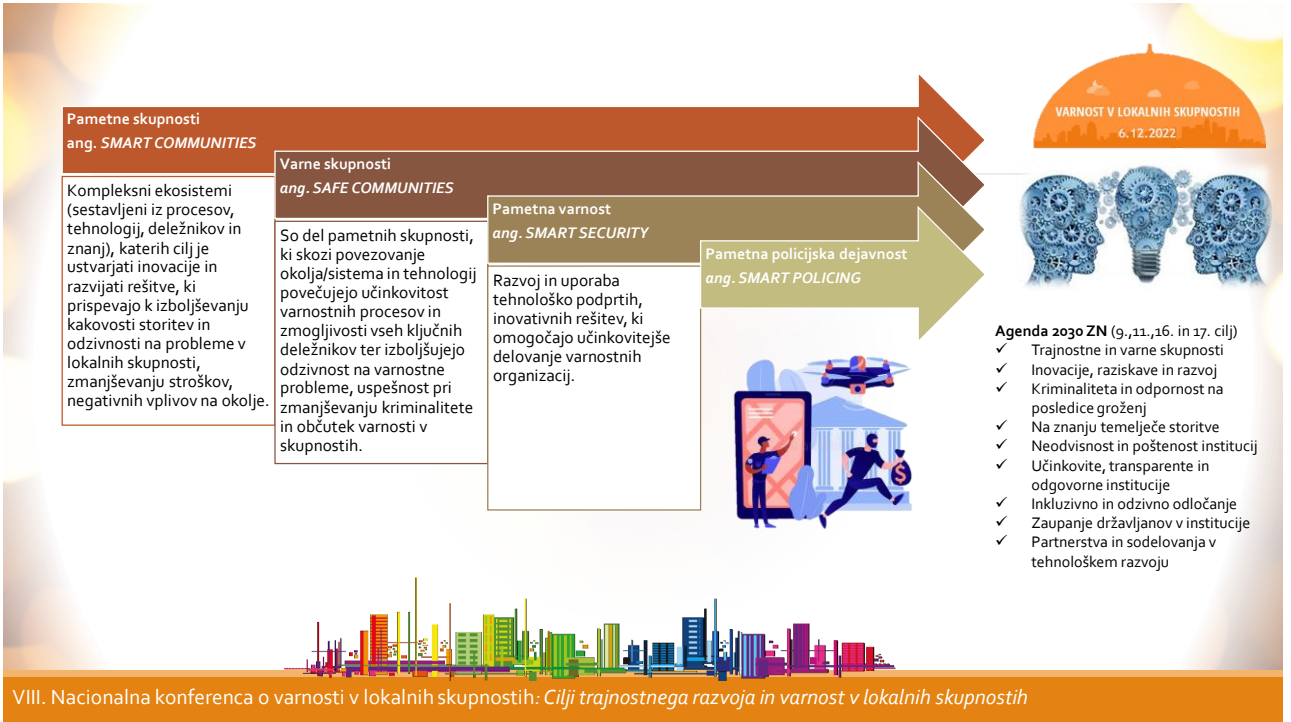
Pametne skupnosti
ang. *SMART COMMUNITIES*

Kompleksni ekosistemi (sestavljeni iz procesov, tehnologij, deležnikov in znanj), katerih cilj je ustvarjati inovacije in razvijati rešitve, ki prispevajo k izboljševanju kakovosti storitev in odzivnosti na probleme v lokalnih skupnosti, zmanjševanju stroškov, negativnih vplivov na okolje.

Varne skupnosti
*ang. SAFE COMMUNITIES*

So del pametnih skupnosti, ki skozi povezovanje okolja/sistema in tehnologij povečujejo učinkovitost varnostnih procesov in zmogljivosti vseh ključnih deležnikov ter izboljšujejo odzivnost na varnostne probleme, uspešnost pri zmanjševanju kriminalitete in občutek varnosti v skupnostih.

Pametna varnost
*ang. SMART SECURITY*

Razvoj in uporaba tehnološko podprtih, inovativnih rešitev, ki omogočajo učinkovitejše delovanje varnostnih organizacij.

Pametna policijska dejavnost
*ang. SMART POLICING*

VARNOST V LOKALNIH SKUPNOSTIH
6. 12. 2022

**Agenda 2030 ZN** (9.,11.,16. in 17. cilj)
✓ Trajnostne in varne skupnosti
✓ Inovacije, raziskave in razvoj
✓ Kriminaliteta in odpornost na posledice groženj
✓ Na znanju temelječe storitve
✓ Neodvisnost in poštenost institucij
✓ Učinkovite, transparente in odgovorne institucije
✓ Inkluzivno in odzivno odločanje
✓ Zaupanje državljanov v institucije
✓ Partnerstva in sodelovanja v tehnološkem razvoju

VIII. Nacionalna konferenca o varnosti v lokalnih skupnostih: *Cilji trajnostnega razvoja in varnost v lokalnih skupnostih*